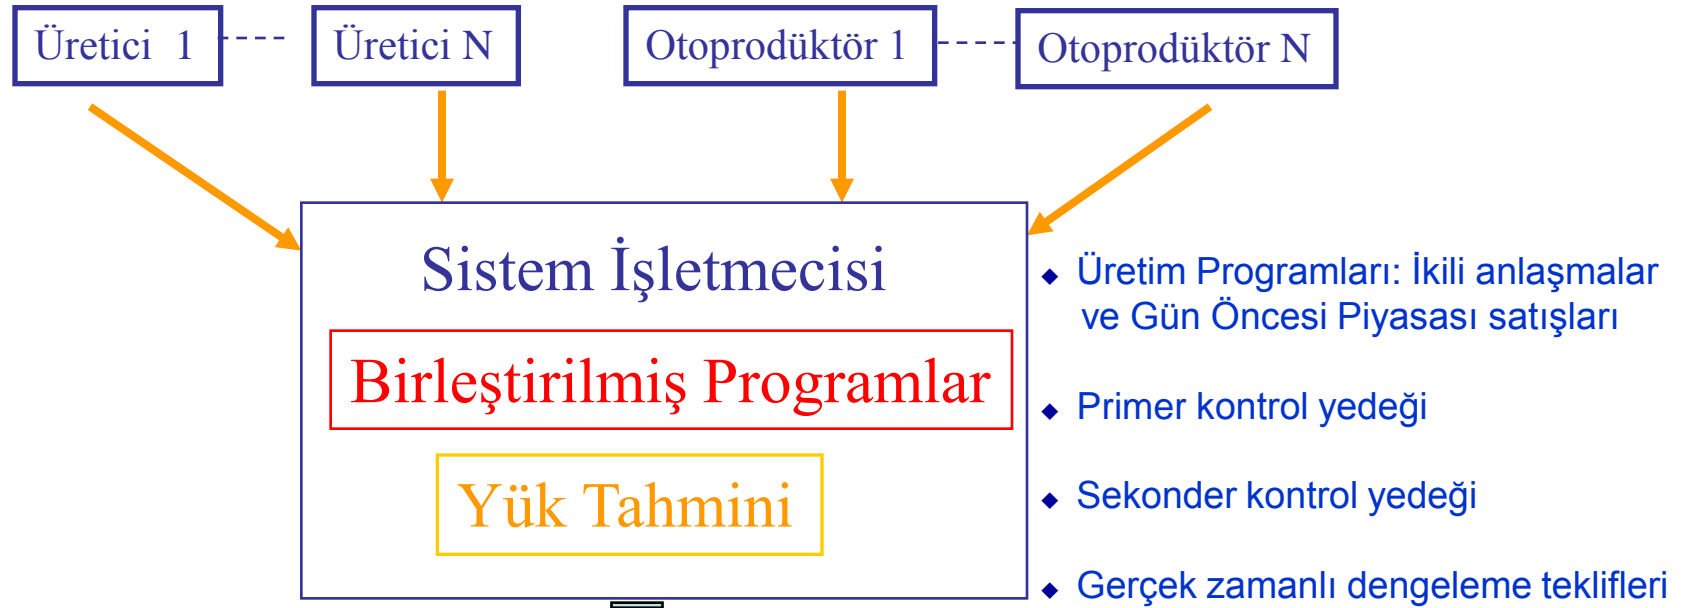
Üretici 1

Üretici N

Otoprodüktör 1

Otoprodüktör N

Sistem İşletmecisi

Birleştirilmiş Programlar

Yük Tahmini

◆ Üretim Programları: İkili anlaşmalar ve Gün Öncesi Piyasası satışları

◆ Primer kontrol yedeği

◆ Sekonder kontrol yedeği

◆ Gerçek zamanlı dengeleme teklifleri